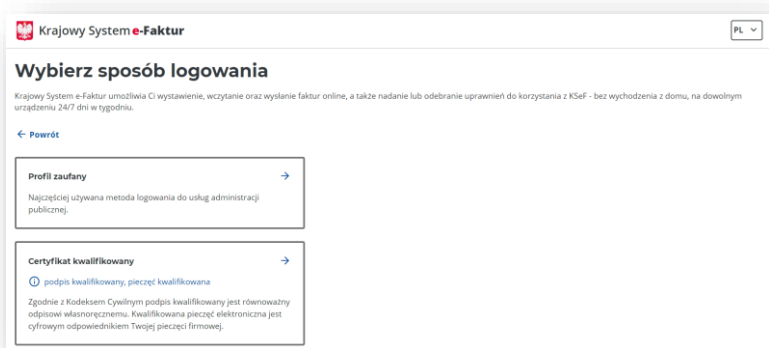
Krajowy System e-Faktur

PL

Wybierz sposób logowania

Krajowy System e-Faktur umożliwia Ci wystawienie, wczytanie oraz wysłanie faktur online, a także nadanie lub odebranie uprawnień do korzystania z KSeF - bez wychodzenia z domu, na dowolnym urządzeniu 24/7 dni w tygodniu.

← Powrót

Profil zaufany →

Najczęściej używana metoda logowania do usług administracji publicznej.

Certyfikat kwalifikowany →

ⓘ podpis kwalifikowany, pieczęć kwalifikowana

Zgodnie z Kodeksem Cywilnym podpis kwalifikowany jest równoważny odpisowi własnoręcznemu. Kwalifikowana pieczęć elektroniczna jest cyfrowym odpowiednikiem Twojej pieczęci firmowej.